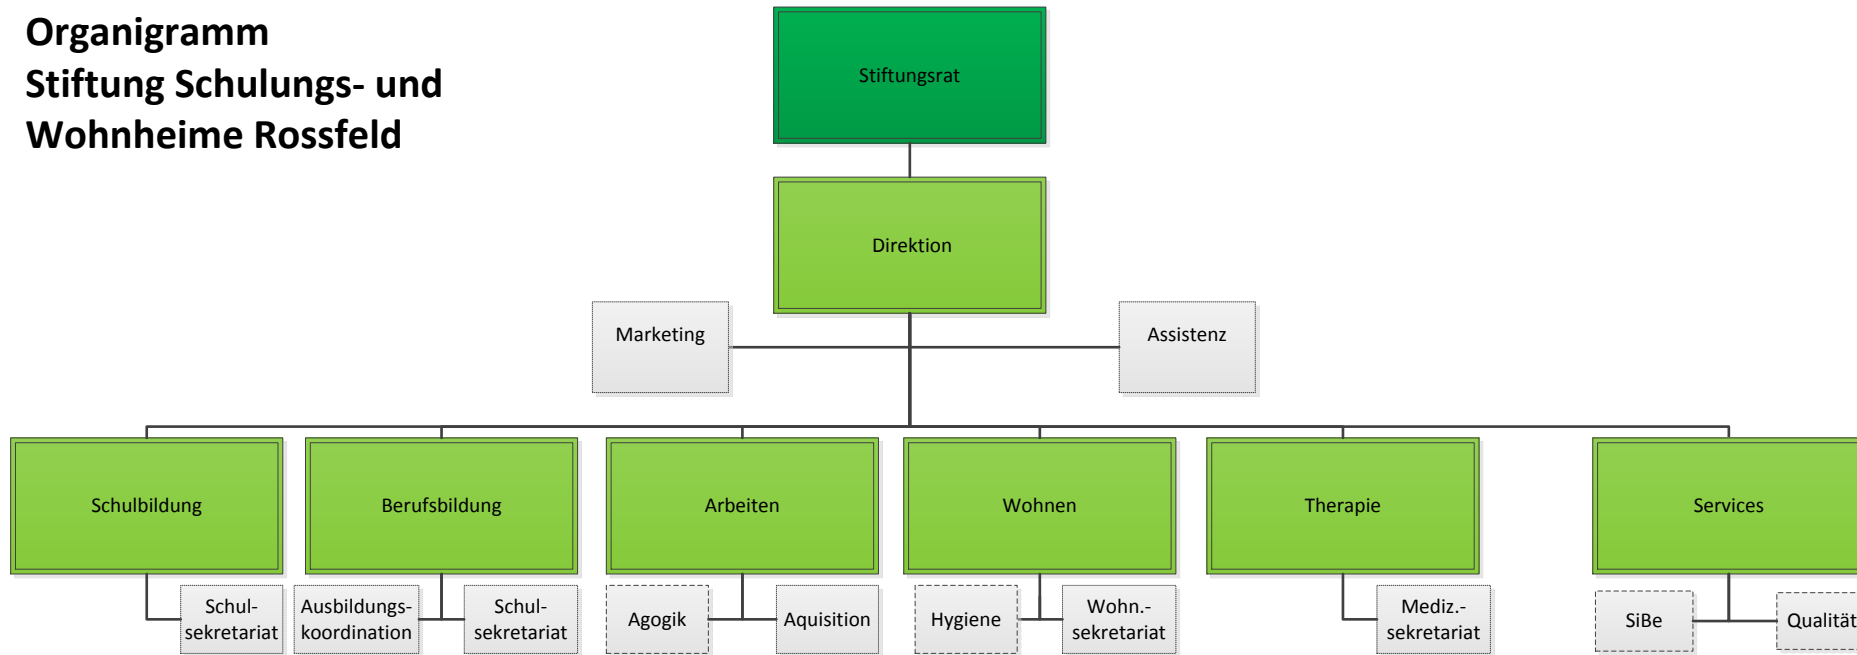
Organigramm
Stiftung Schulungs- und Wohnheime Rossfeld

Stiftungsrat

Direktion

Marketing

Assistenz

Schulbildung

Schul-sekretariat

Berufsbildung

Ausbildungs-koordination

Schul-sekretariat

Arbeiten

Agogik

Aquisition

Wohnen

Hygiene

Wohn.-sekretariat

Therapie

Mediz.-sekretariat

Services

SiBe

Qualität